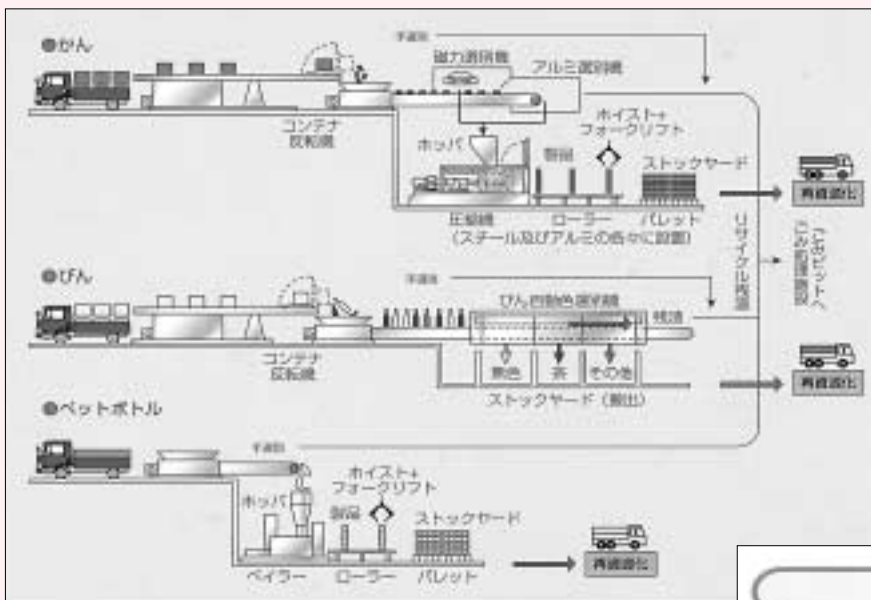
●かん

手選別

磁力選別機

アルミ選別機

コンテナ反転機

ホイスト+フォークリフト

ホッパ

梱包

ストックヤード

再資源化

圧縮機

ローラー

パレット

(スチール及びアルミの各々に設置)

リサイクル残渣

ごみ処理施設(ピット)へ

●びん

手選別

びん自動色選別機

残渣

コンテナ反転機

無色

茶

その他

再資源化

ストックヤード(搬出)

●ペットボトル

手選別

ホイスト+フォークリフト

ホッパ

梱包

ストックヤード

ベイラー

ローラー

パレット

再資源化